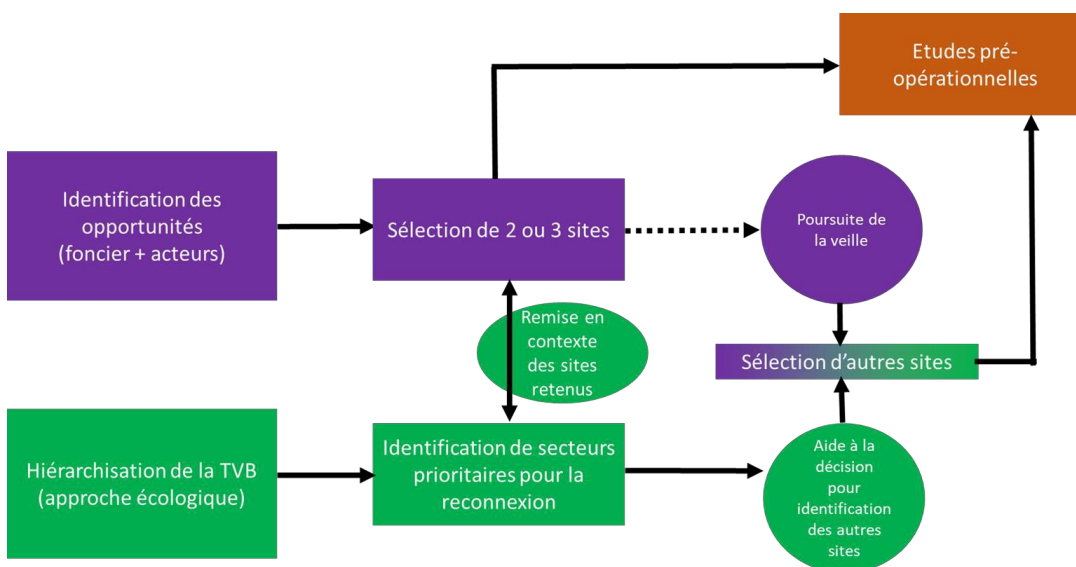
Etudes pré-opérationnelles

Identification des opportunités (foncier + acteurs)

Sélection de 2 ou 3 sites

Poursuite de la veille

Remise en contexte des sites retenus

Sélection d'autres sites

Hiérarchisation de la TVB (approche écologique)

Identification de secteurs prioritaires pour la reconnexion

Aide à la décision pour identification des autres sites